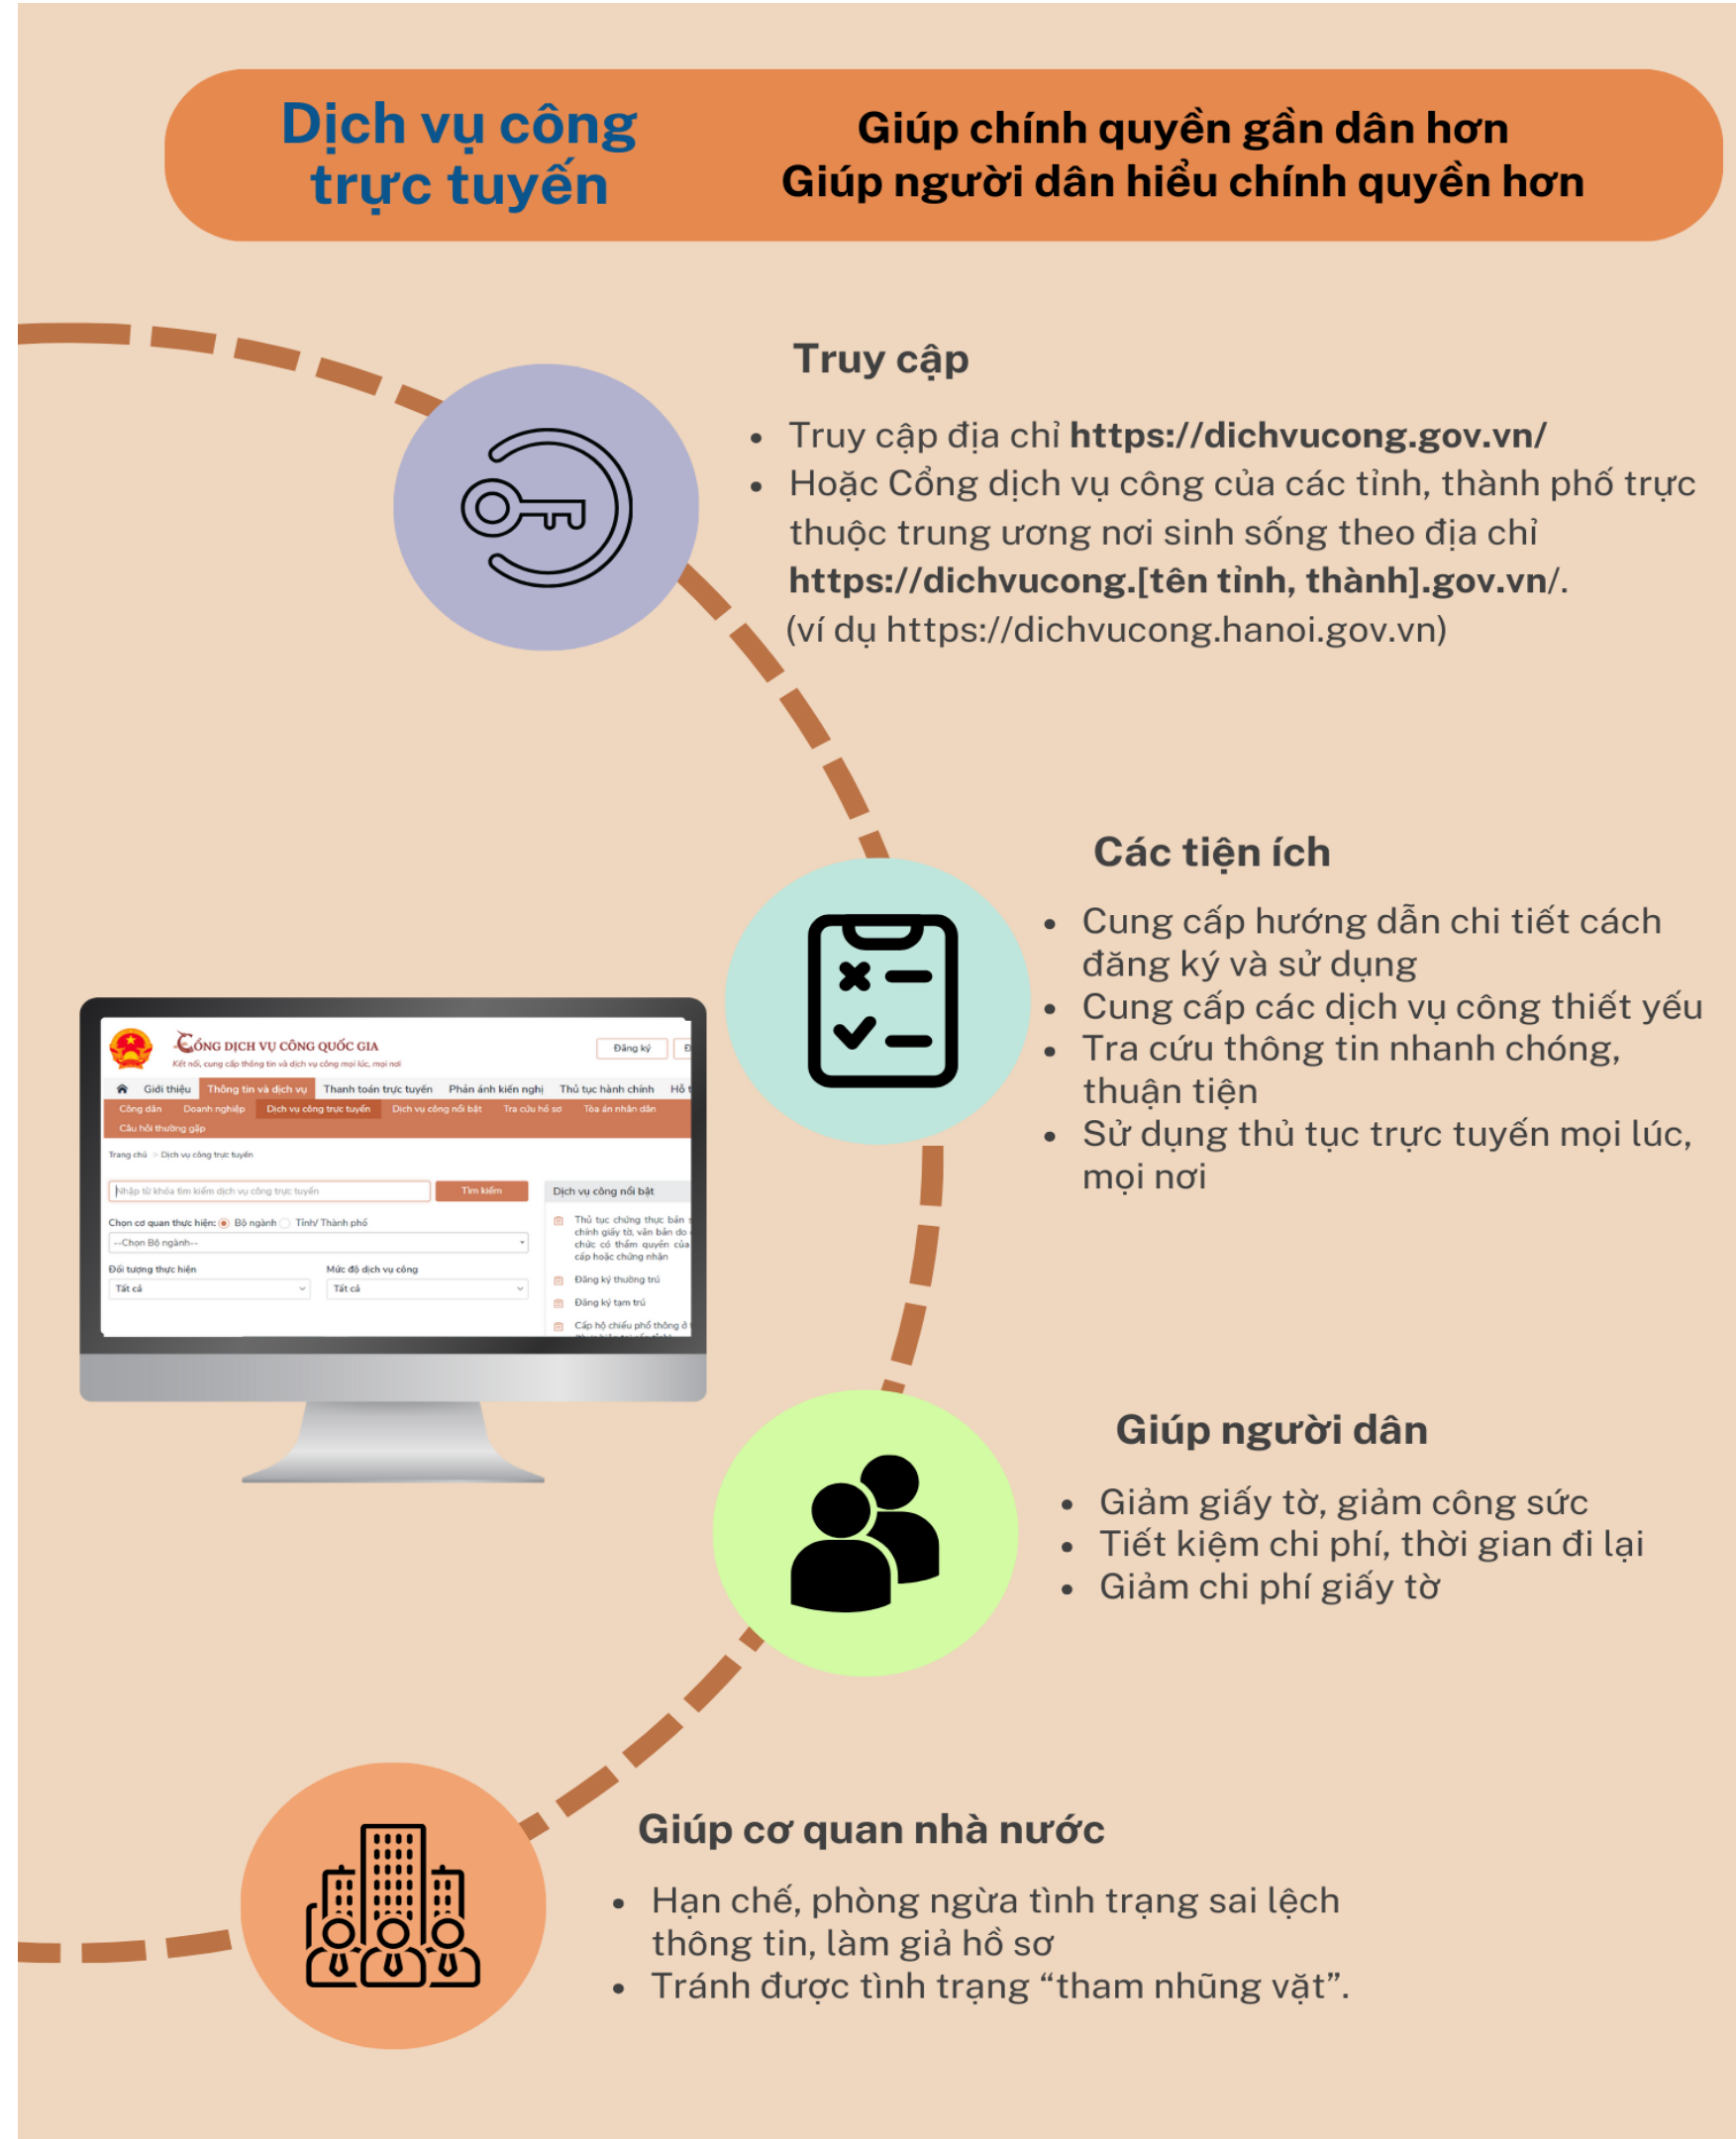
Dịch vụ công trực tuyến

Giúp chính quyền gần dân hơn
Giúp người dân hiểu chính quyền hơn

Truy cập

- Truy cập địa chỉ **https://dichvucong.gov.vn/**
- Hoặc Cổng dịch vụ công của các tỉnh, thành phố trực thuộc trung ương nơi sinh sống theo địa chỉ **https://dichvucong.[tên tỉnh, thành].gov.vn/**. (ví dụ https://dichvucong.hanoi.gov.vn)

Các tiện ích

- Cung cấp hướng dẫn chi tiết cách đăng ký và sử dụng
- Cung cấp các dịch vụ công thiết yếu
- Tra cứu thông tin nhanh chóng, thuận tiện
- Sử dụng thủ tục trực tuyến mọi lúc, mọi nơi

CỔNG DỊCH VỤ CÔNG QUỐC GIA
Kết nối, cung cấp thông tin và dịch vụ công mọi lúc, mọi nơi
Đăng ký
Giới thiệu | Thông tin và dịch vụ | Thanh toán trực tuyến | Phản ánh kiến nghị | Thủ tục hành chính | Hỗ
Công dân | Doanh nghiệp | Dịch vụ công trực tuyến | Dịch vụ công nổi bật | Tra cứu hồ sơ | Tòa án nhân dân
Câu hỏi thường gặp
Trang chủ > Dịch vụ công trực tuyến
Nhập từ khóa tìm kiếm dịch vụ công trực tuyến
Tìm kiếm
Dịch vụ công nổi bật
Chọn cơ quan thực hiện: Bộ ngành Tỉnh/ Thành phố
--Chọn Bộ ngành--
Đối tượng thực hiện
Tất cả
Mức độ dịch vụ công
Tất cả
Thủ tục chứng thực bản chính giấy tờ, văn bản do chức có thẩm quyền của cấp hoặc chứng nhận
Đăng ký thường trú
Đăng ký tạm trú
Cấp hộ chiếu phổ thông ở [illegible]

Giúp người dân

- Giảm giấy tờ, giảm công sức
- Tiết kiệm chi phí, thời gian đi lại
- Giảm chi phí giấy tờ

Giúp cơ quan nhà nước

- Hạn chế, phòng ngừa tình trạng sai lệch thông tin, làm giả hồ sơ
- Tránh được tình trạng “tham nhũng vặt”.